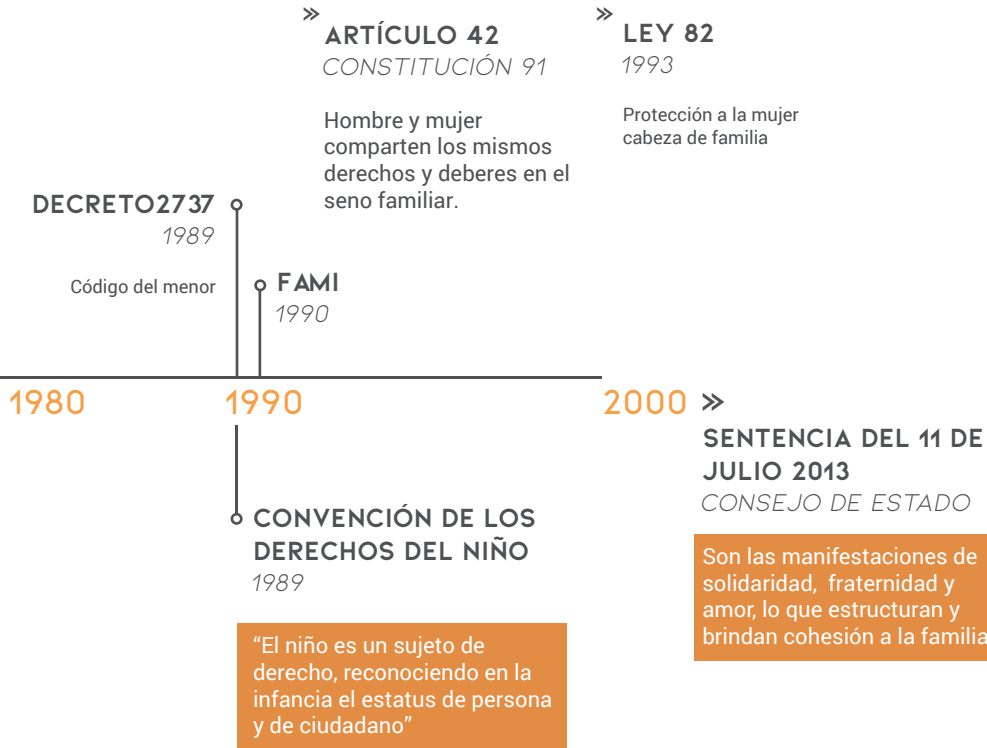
» ARTÍCULO 42
CONSTITUCIÓN 91

Hombre y mujer comparten los mismos derechos y deberes en el seno familiar.

» LEY 82
1993

Protección a la mujer cabeza de familia

DECRETO2737
1989

Código del menor

FAMI
1990

1980 1990 2000 »

SENTENCIA DEL 11 DE JULIO 2013
CONSEJO DE ESTADO

Son las manifestaciones de solidaridad, fraternidad y amor, lo que estructuran y brindan cohesión a la familia

CONVENCIÓN DE LOS DERECHOS DEL NIÑO
1989

“El niño es un sujeto de derecho, reconociendo en la infancia el estatus de persona y de ciudadano”